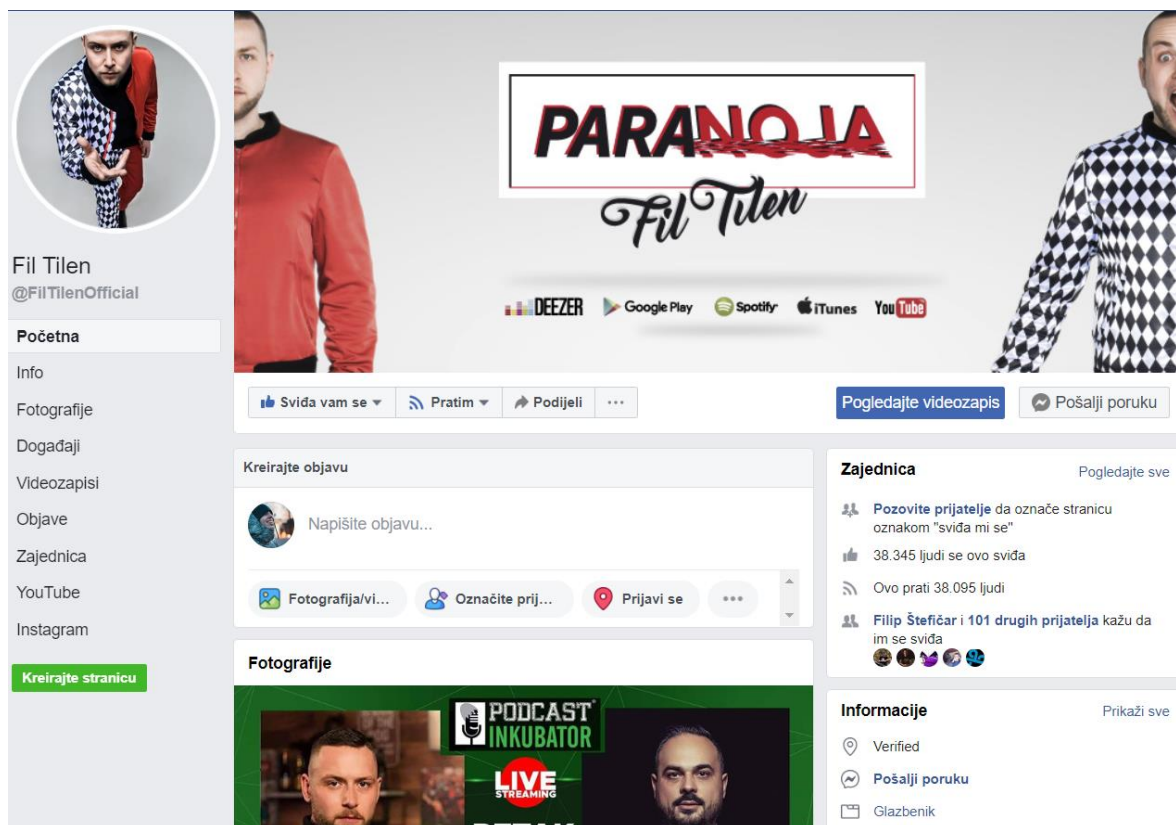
Fil Tilen
@FilTilenOfficial

Početna
Info
Fotografije
Događaji
Videozapisi
Objave
Zajednica
YouTube
Instagram

Kreirajte stranicu

PARANOJA
Fil Tilen

DEEZER Google Play Spotify iTunes YouTube

Sviđa vam se Pratim Podijeli ···

Pogledajte videozapis Pošalji poruku

Kreirajte objavu

Napišite objavu...

Fotografija/vi... Označite prij... Prijavi se ···

Fotografije

PODCAST INKUBATOR
LIVE STREAMING
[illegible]

Zajednica
Pogledajte sve

Pozovite prijatelje da označe stranicu oznakom "sviđa mi se"

38.345 ljudi se ovo sviđa

Ovo prati 38.095 ljudi

Filip Štefičar i 101 drugih prijatelja kažu da im se sviđa

Informacije
Prikaži sve

Verified

Pošalji poruku

Glazbenik